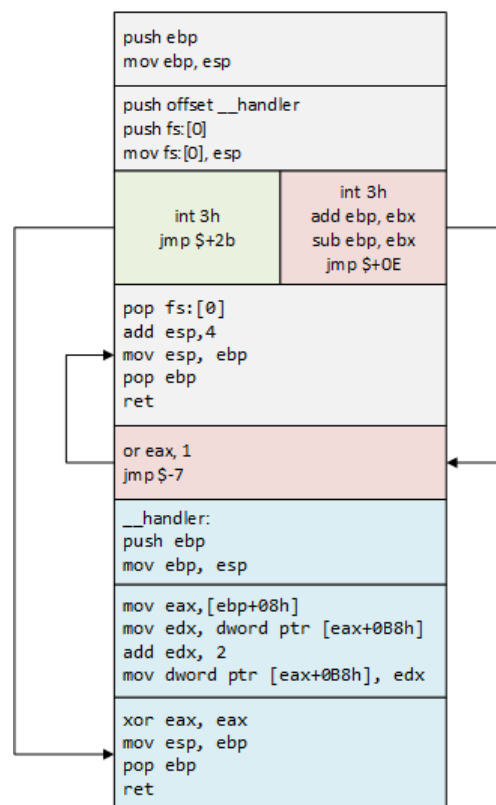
push ebp
mov ebp, esp

push offset __handler
push fs:[0]
mov fs:[0], esp

int 3h
jmp $+2b

int 3h
add ebp, ebx
sub ebp, ebx
jmp $+0E

pop fs:[0]
add esp,4
mov esp, ebp
pop ebp
ret

or eax, 1
jmp $-7

__handler:
push ebp
mov ebp, esp

mov eax,[ebp+08h]
mov edx, dword ptr [eax+0B8h]
add edx, 2
mov dword ptr [eax+0B8h], edx

xor eax, eax
mov esp, ebp
pop ebp
ret